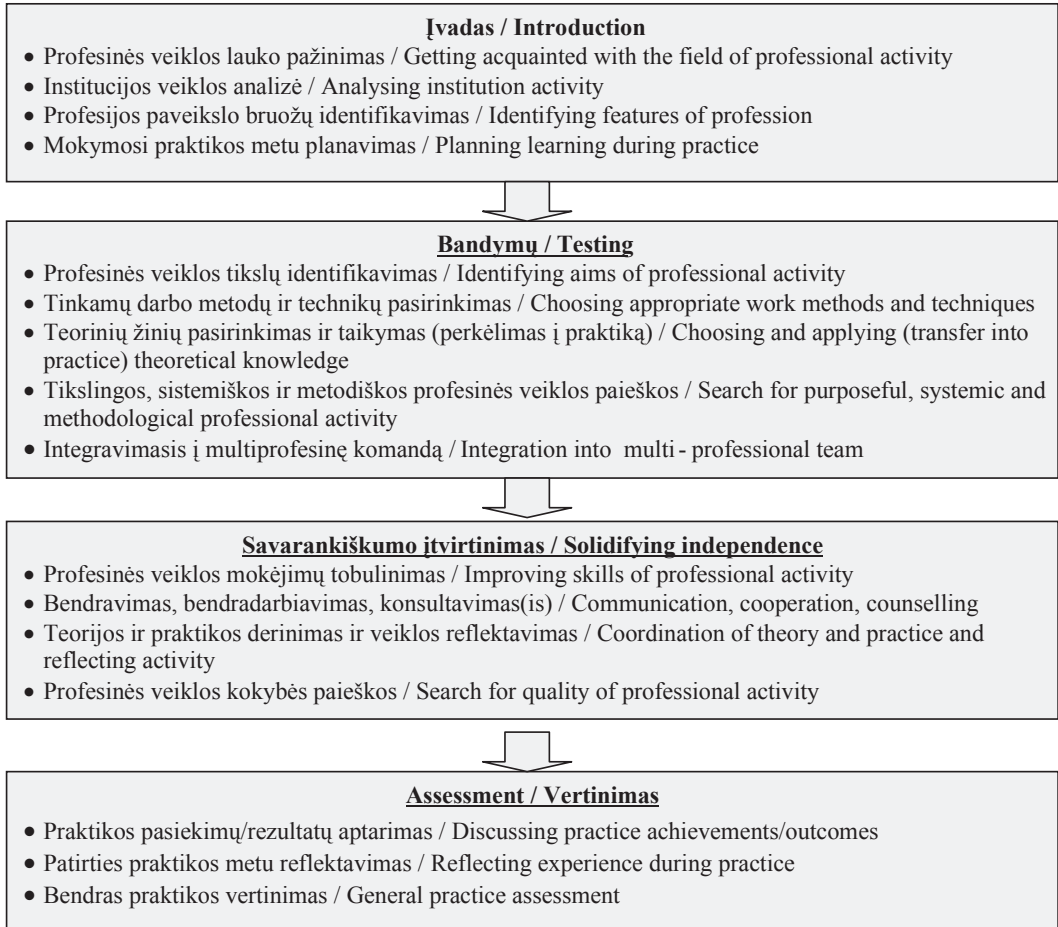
**Įvadas / Introduction**

- Profesinės veiklos lauko pažinimas / Getting acquainted with the field of professional activity
- Institucijos veiklos analizė / Analysing institution activity
- Profesijos paveikslo bruožų identifikavimas / Identifying features of profession
- Mokymosi praktikos metu planavimas / Planning learning during practice

**Bandymų / Testing**

- Profesinės veiklos tikslų identifikavimas / Identifying aims of professional activity
- Tinkamų darbo metodų ir technikų pasirinkimas / Choosing appropriate work methods and techniques
- Teorinių žinių pasirinkimas ir taikymas (perkėlimas į praktiką) / Choosing and applying (transfer into practice) theoretical knowledge
- Tikslingos, sistemiškos ir metodiškos profesinės veiklos paieškos / Search for purposeful, systemic and methodological professional activity
- Integravimasis į multiprofesinę komandą / Integration into multi - professional team

**Savarankiškumo įtvirtinimas / Solidifying independence**

- Profesinės veiklos mokėjimų tobulinimas / Improving skills of professional activity
- Bendravimas, bendradarbiavimas, konsultavimas(is) / Communication, cooperation, counselling
- Teorijos ir praktikos derinimas ir veiklos reflektavimas / Coordination of theory and practice and reflecting activity
- Profesinės veiklos kokybės paieškos / Search for quality of professional activity

**Assessment / Vertinimas**

- Praktikos pasiekimų/rezultatų aptarimas / Discussing practice achievements/outcomes
- Patirties praktikos metu reflektavimas / Reflecting experience during practice
- Bendras praktikos vertinimas / General practice assessment